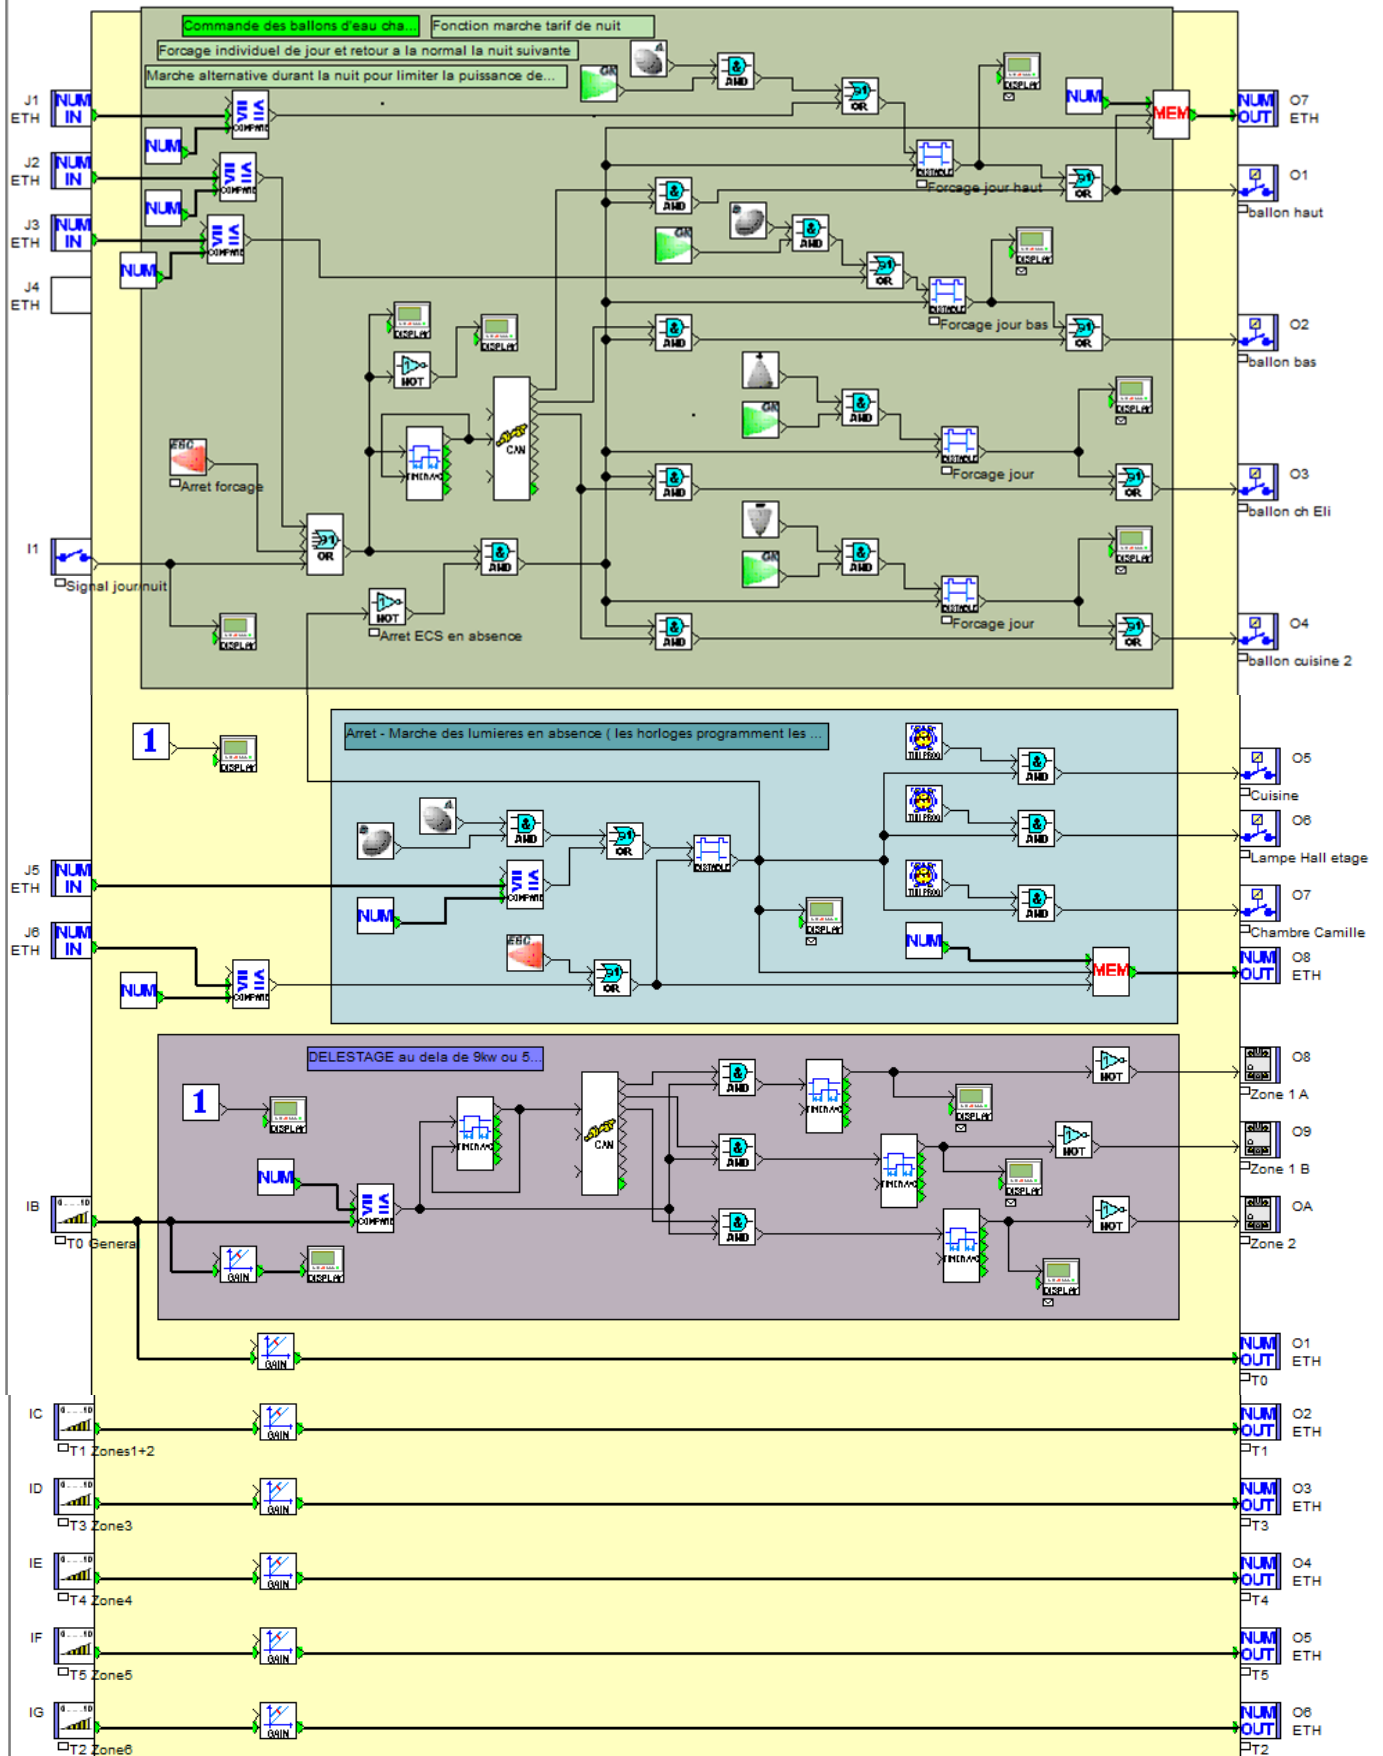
Commande des ballons d'eau cha...
Fonction marche tarif de nuit
Forcage individuel de jour et retour a la normal la nuit suivante
Marche alternative durant la nuit pour limiter la puissance de...

J1 ETH NUM IN
J2 ETH NUM IN
J3 ETH NUM IN
J4 ETH
I1
Signal jour nuit
Arret forcage
Arret ECS en absence
Forcage jour haut
Forcage jour bas
Forcage jour
Forcage jour

NUM OUT O7 ETH
O1 ballon haut
O2 ballon bas
O3 ballon ch Eli
O4 ballon cuisine 2

Arret - Marche des lumieres en absence ( les horloges programment les ...
J5 ETH NUM IN
J6 ETH NUM IN
O5 Cuisine
O6 Lampe Hall etage
O7 Chambre Camille
NUM OUT O8 ETH

DELESTAGE au dela de 9kw ou 5...
IB
T0 General
O8 Zone 1 A
O9 Zone 1 B
OA Zone 2
NUM OUT O1 ETH T0
IC T1 Zones1+2
NUM OUT O2 ETH T1
ID T3 Zone3
NUM OUT O3 ETH T3
IE T4 Zone4
NUM OUT O4 ETH T4
IF T5 Zone5
NUM OUT O5 ETH T5
IG T2 Zone6
NUM OUT O6 ETH T2